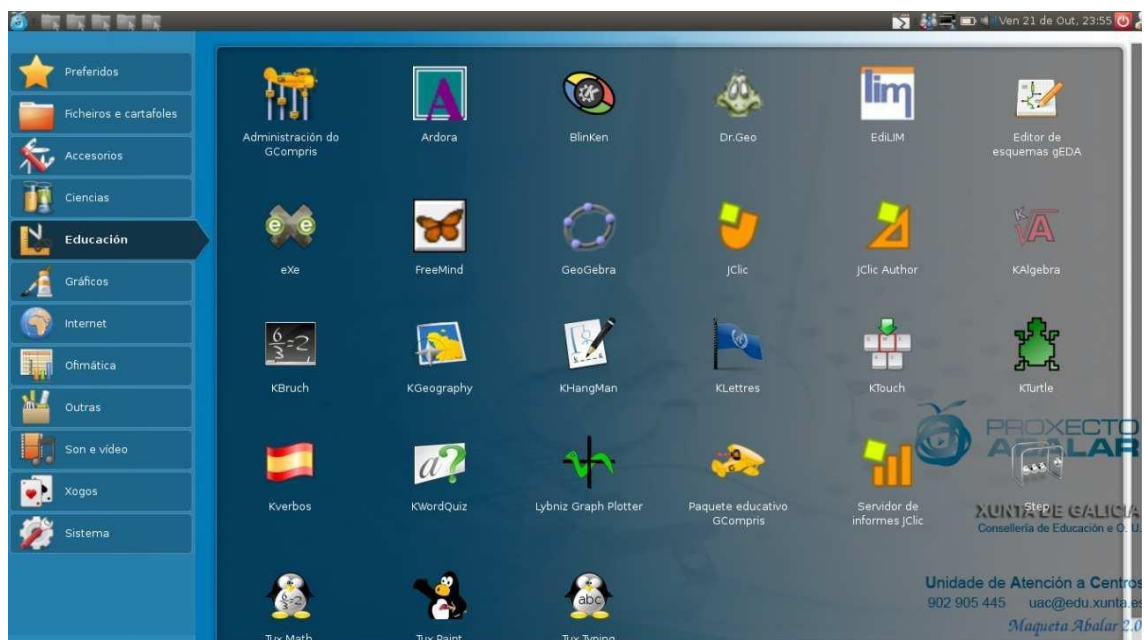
Ven 21 de Out, 23:55

Preferidos
Ficheiros e cartafoles
Accesorios
Ciencias
Educación
Gráficos
Internet
Ofimática
Outras
Son e vídeo
Xogos
Sistema

Administración do GCompris
Ardora
Blinken
Dr.Geo
EdiLIM
Editor de esquemas gEDA
eXe
FreeMind
GeoGebra
JClic
JClic Author
KAlgebra
KBruch
KGeography
KHangMan
KLettres
KTouch
KTurtle
Kverbos
KWordQuiz
Lybniz Graph Plotter
Paquete educativo GCompris
Servidor de informes JClic
Step
Tux Math
Tux Paint
Tux Typing

PROXECTO ABALAR
XUNTA DE GALICIA
Consellería de Educación e O. U.
Unidade de Atención a Centros
902 905 445 uac@edu.xunta.es
Maqueta Abalar 2.0